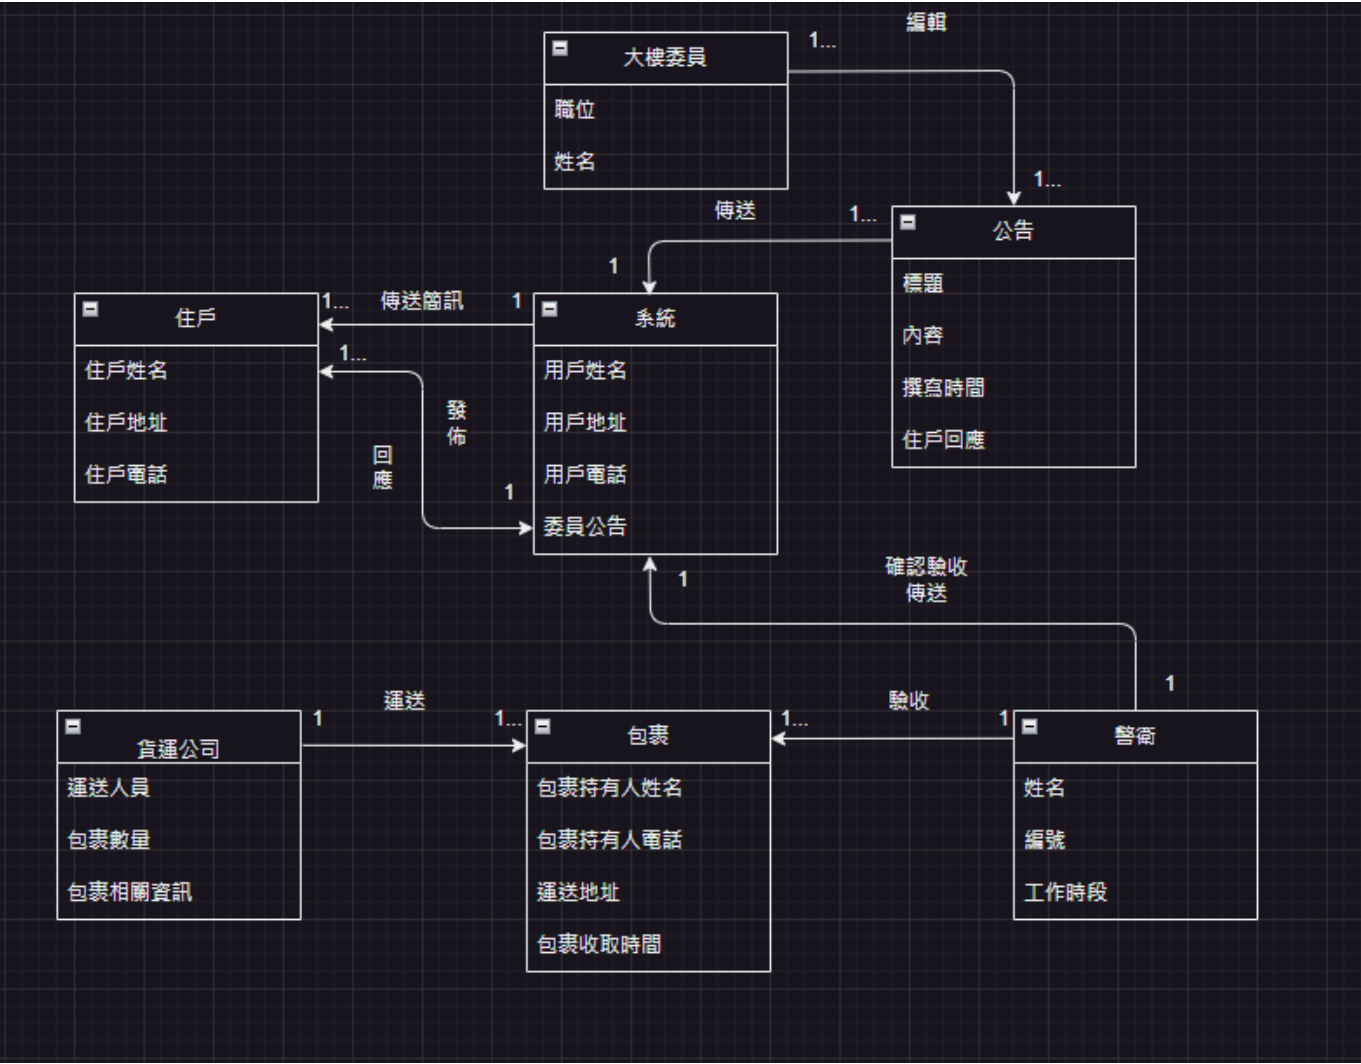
編輯

1...

大樓委員

職位

姓名

1...

傳送

1...

公告

標題

內容

撰寫時間

住戶回應

1

住戶

住戶姓名

住戶地址

住戶電話

1...

傳送簡訊

1

系統

用戶姓名

用戶地址

用戶電話

委員公告

1...

發佈

回應

1

1

確認驗收傳送

1

貨運公司

運送人員

包裹數量

包裹相關資訊

1

運送

1...

包裹

包裹持有人姓名

包裹持有人電話

運送地址

包裹收取時間

1...

驗收

1

警衛

姓名

編號

工作時段